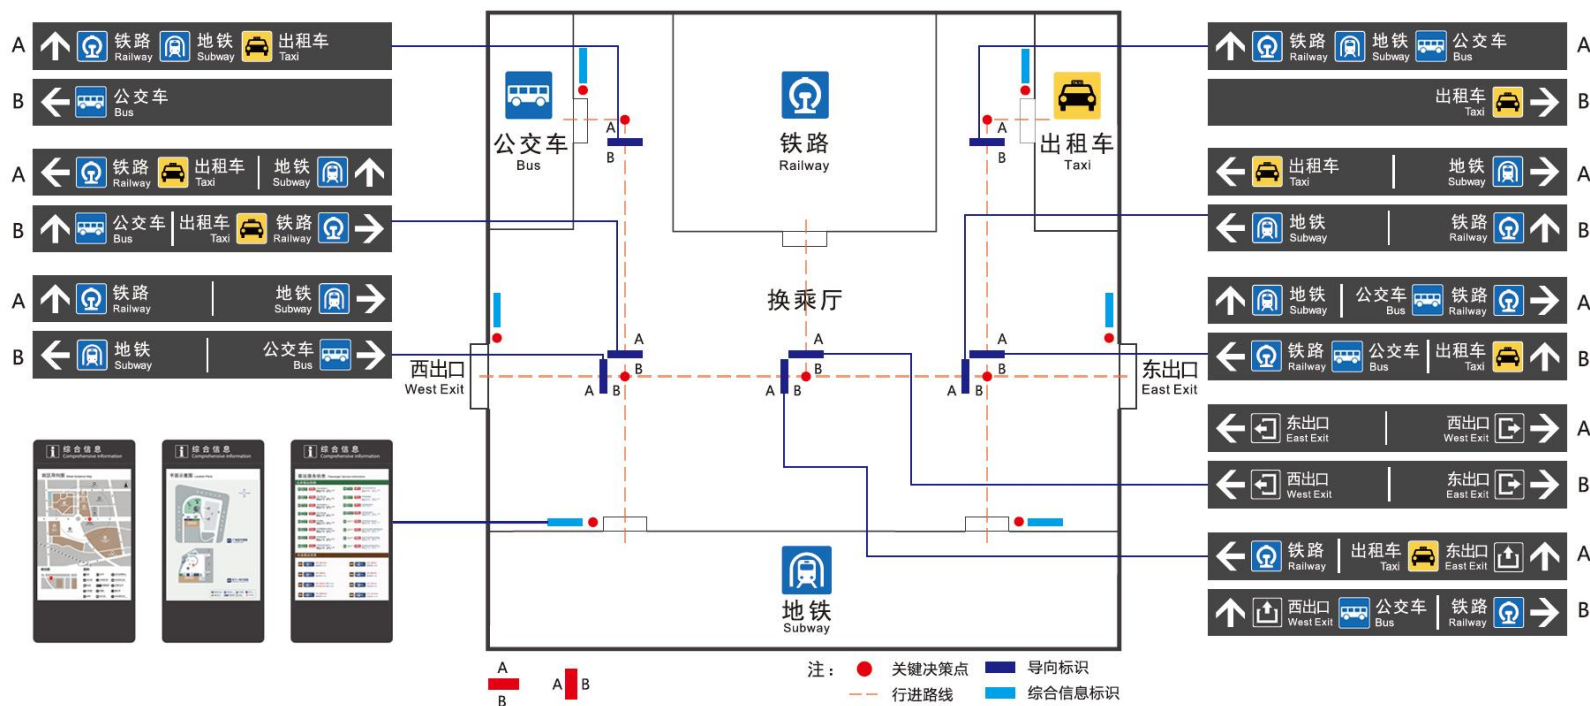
A 铁路 Railway 地铁 Subway 出租车 Taxi
B 公交车 Bus
A 铁路 Railway 出租车 Taxi | 地铁 Subway
B 公交车 Bus | 出租车 Taxi 铁路 Railway
A 铁路 Railway | 地铁 Subway
B 地铁 Subway | 公交车 Bus

综合信息 Comprehensive Information
综合信息 Comprehensive Information
综合信息 Comprehensive Information

公交车 Bus
铁路 Railway
出租车 Taxi
换乘厅
西出口 West Exit
东出口 East Exit
地铁 Subway
A B
A B
A B
A B
A B
A B
A B

A 铁路 Railway 地铁 Subway 公交车 Bus
B 出租车 Taxi
A 出租车 Taxi | 地铁 Subway
B 地铁 Subway | 铁路 Railway
A 地铁 Subway | 公交车 Bus 铁路 Railway
B 铁路 Railway 公交车 Bus | 出租车 Taxi
A 东出口 East Exit | 西出口 West Exit
B 西出口 West Exit | 东出口 East Exit
A 铁路 Railway | 出租车 Taxi 东出口 East Exit
B 西出口 West Exit 公交车 Bus | 铁路 Railway

A B
A B
注： 关键决策点 导向标识
行进路线 综合信息标识